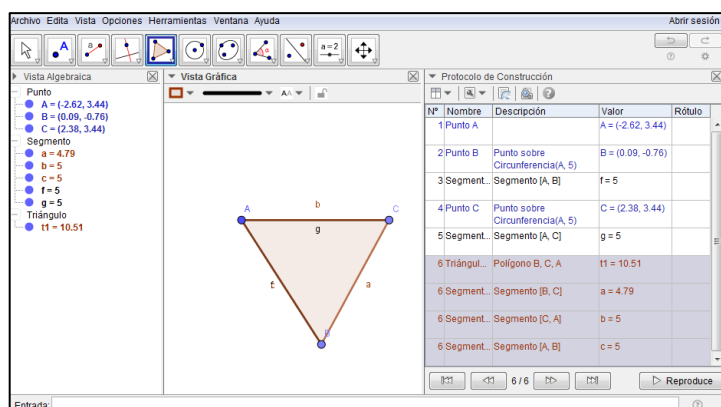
Archivo Edita Vista Opciones Herramientas Ventana Ayuda
Abrir sesión

a=2

Vista Algebraica
Punto
A = (-2.62, 3.44)
B = (0.09, -0.76)
C = (2.38, 3.44)
Segmento
a = 4.79
b = 5
c = 5
f = 5
g = 5
Triángulo
t1 = 10.51

Vista Gráfica
A
b
C
g
f
a
B

Protocolo de Construcción

| Nº | Nombre | Descripción | Valor | Rótulo |
|---|---|---|---|---|
| 1 | Punto A | | A = (-2.62, 3.44) | |
| 2 | Punto B | Punto sobre Circunferencia(A, 5) | B = (0.09, -0.76) | |
| 3 | Segment... | Segmento [A, B] | f = 5 | |
| 4 | Punto C | Punto sobre Circunferencia(A, 5) | C = (2.38, 3.44) | |
| 5 | Segment... | Segmento [A, C] | g = 5 | |
| 6 | Triángul... | Polígono B, C, A | t1 = 10.51 | |
| 6 | Segment... | Segmento [B, C] | a = 4.79 | |
| 6 | Segment... | Segmento [C, A] | b = 5 | |
| 6 | Segment... | Segmento [A, B] | c = 5 | |

6 / 6
Reproduce

Entrada: